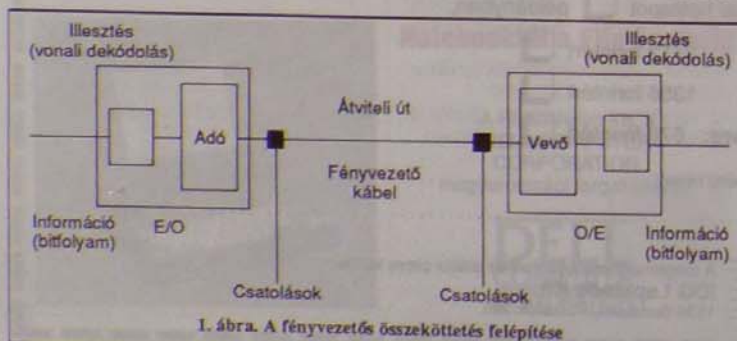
Illesztés
(vonali dekódolás)

Illesztés
(vonali dekódolás)

Adó

Átviteli út

Vevő

Fényvezető
kábel

Információ
(bitfolyam)

E/O

O/E

Információ
(bitfolyam)

Csatolások

Csatolások

1. ábra. A fényvezetős összeköttetés felépítése